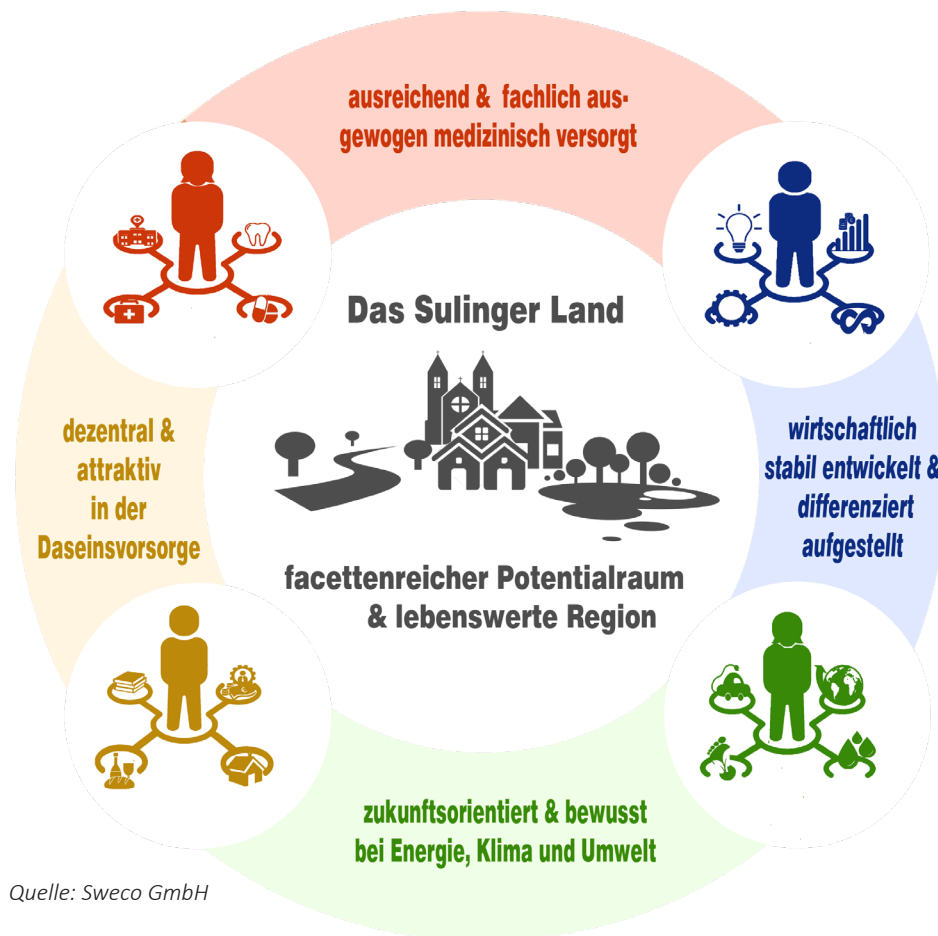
ausreichend & fachlich ausgewogen medizinisch versorgt

Das Sulinger Land

wirtschaftlich stabil entwickelt & differenziert aufgestellt

dezentral & attraktiv in der Daseinsvorsorge

facettenreicher Potentialraum & lebenswerte Region

zukunftsorientiert & bewusst bei Energie, Klima und Umwelt

Quelle: Sweco GmbH